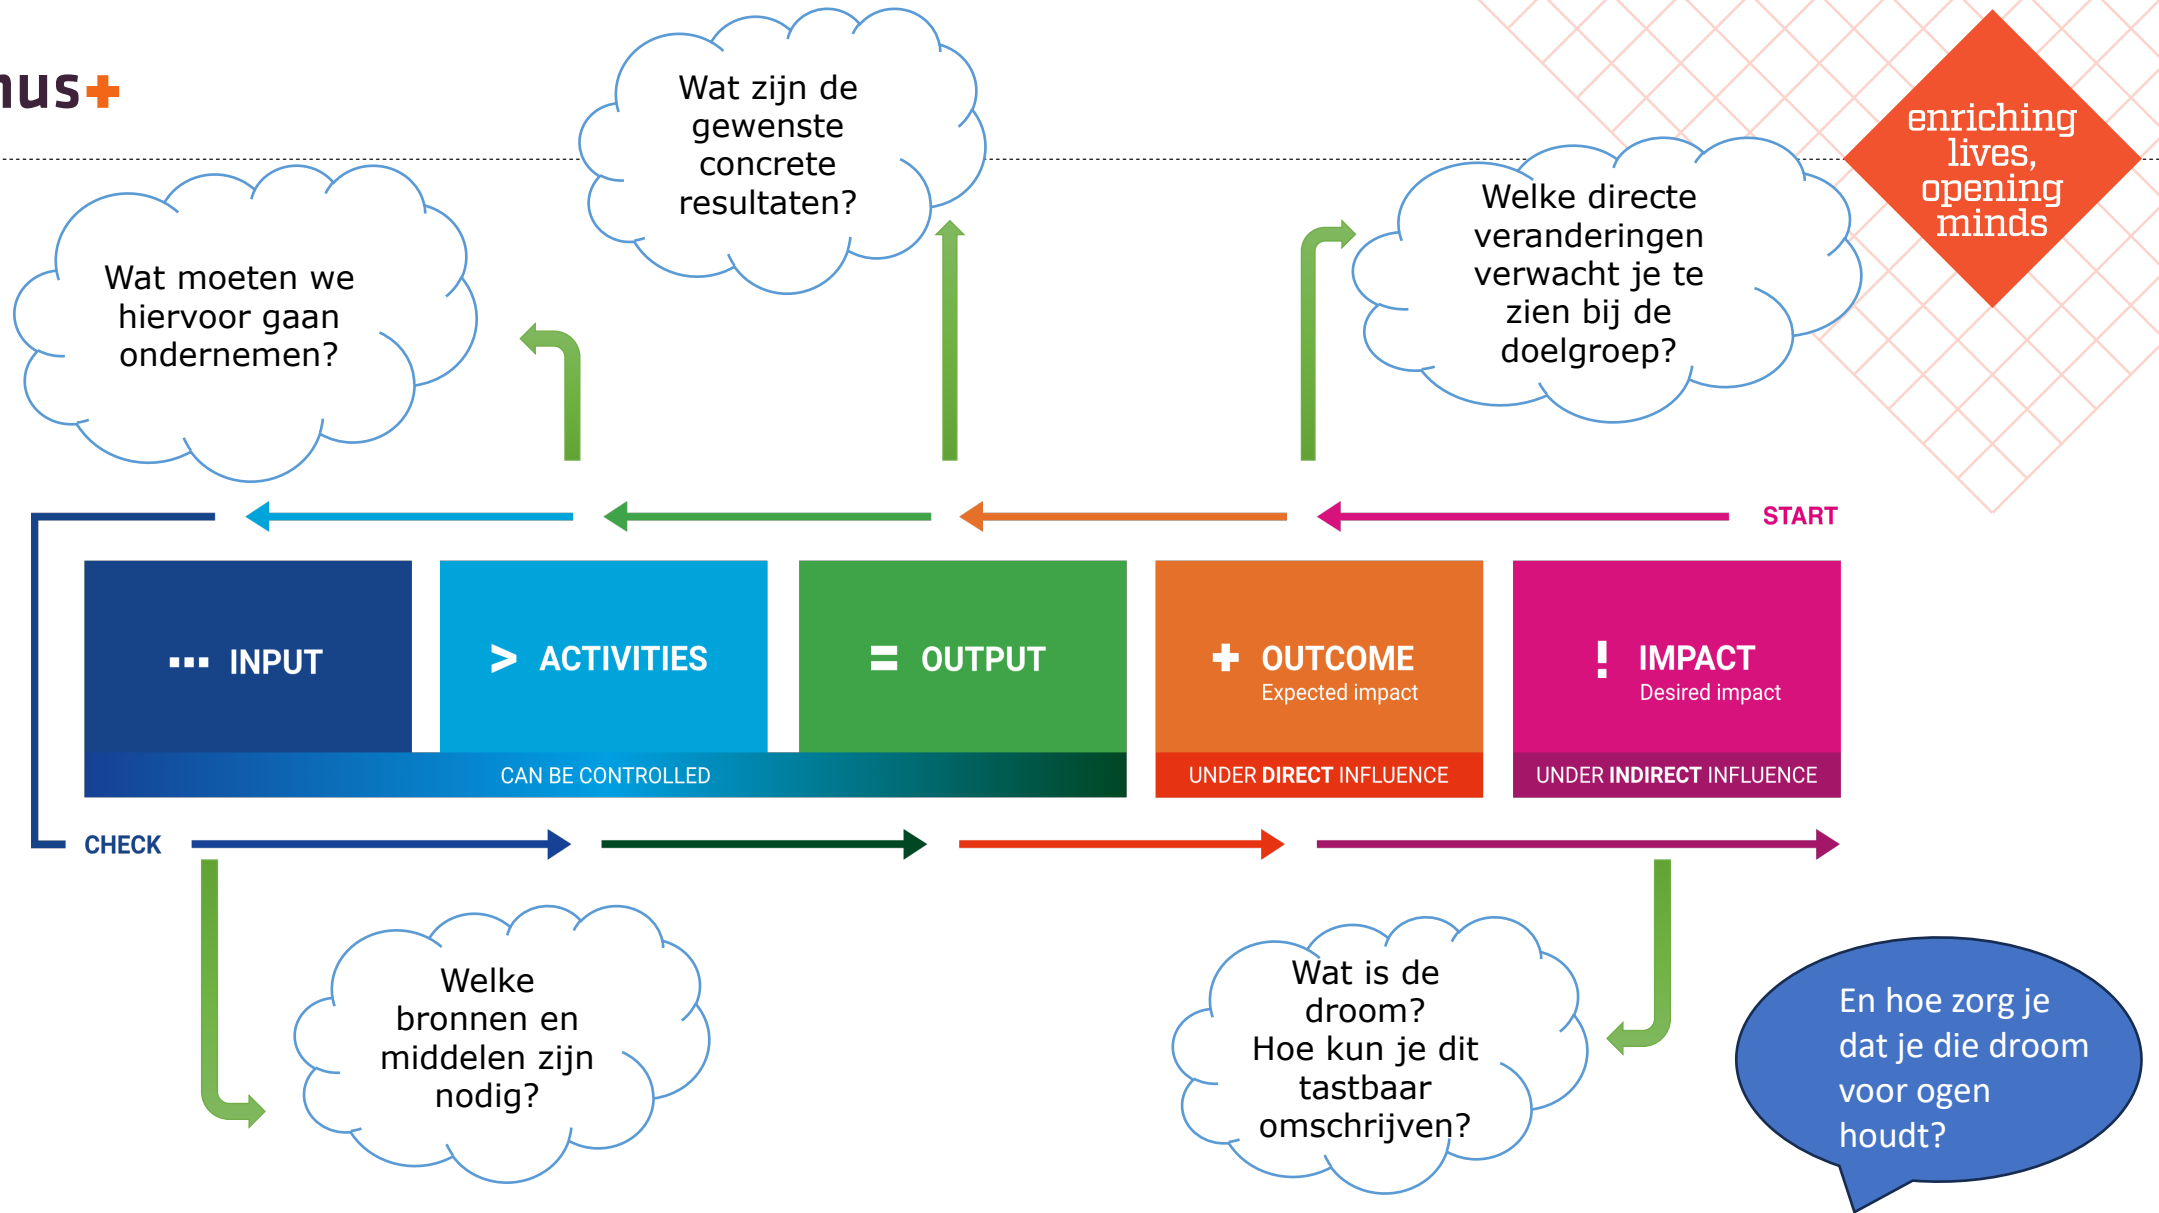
nus+

Wat zijn de gewenste concrete resultaten?

enriching lives, opening minds

Wat moeten we hiervoor gaan ondernemen?

Welke directe veranderingen verwacht je te zien bij de doelgroep?

START

INPUT

ACTIVITIES

OUTPUT

OUTCOME
Expected impact

IMPACT
Desired impact

CAN BE CONTROLLED

UNDER DIRECT INFLUENCE

UNDER INDIRECT INFLUENCE

CHECK

Welke bronnen en middelen zijn nodig?

Wat is de droom? Hoe kun je dit tastbaar omschrijven?

En hoe zorg je dat je die droom voor ogen houdt?